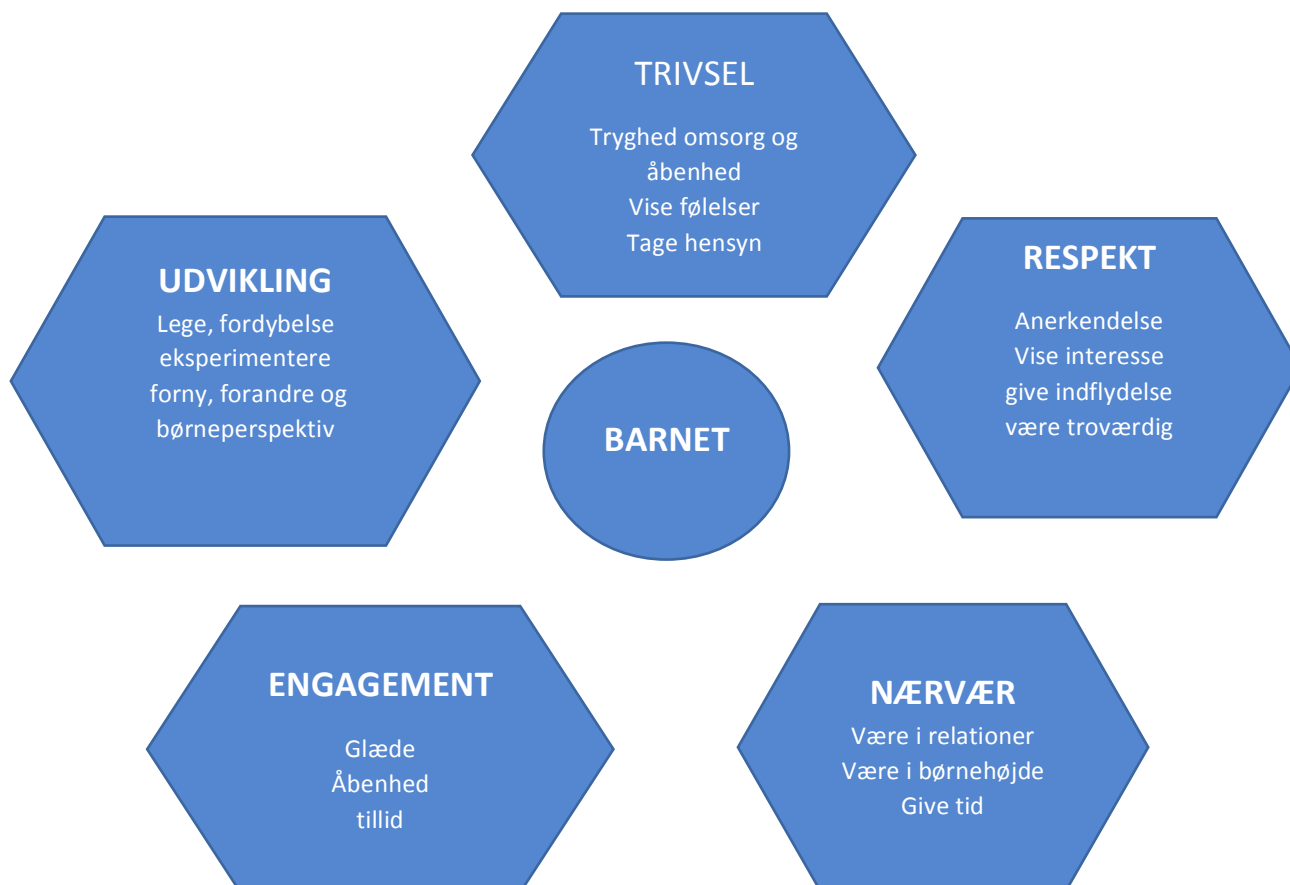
TRIVSEL

Tryghed omsorg og åbenhed
Vise følelser
Tage hensyn

UDVIKLING
Lege, fordybelse
eksperimentere
forny, forandre og
børneperspektiv

BARNET

RESPEKT

Anerkendelse
Vise interesse
give indflydelse
være troværdig

ENGAGEMENT

Glæde
Åbenhed
tillid

NÆRVÆR
Være i relationer
Være i børnehøjde
Give tid